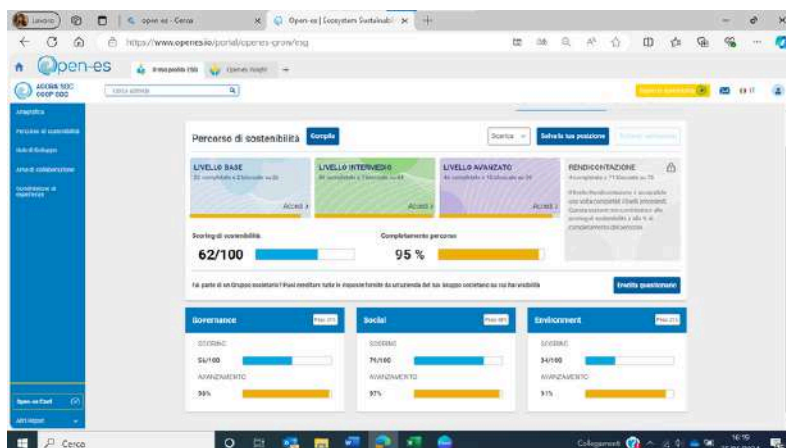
Lavoro
open-es - Cerca
Open-es | Ecosystem Sostenibil
https://www.openes.io/portal/openes-growing

Open-es

ASCOPA SOC COOP SOC
Cerca azienda

Anagrafica
Percorso di sostenibilità
Hub di Sviluppo
Aree di collaborazione
Condivisione di esperienze

Open-es Card
Gestisci

Percorso di sostenibilità
Compila
Scarica
Salva la tua posizione

LIVELLO BASE
Accedi
LIVELLO INTERMEDIO
Accedi
LIVELLO AVANZATO
Accedi
RENDICONTAZIONE

Scoring di sostenibilità
62/100
Completamento percorso
95 %

Fai parte di un Gruppo societario? Puoi ereditare tutte le risposte fornite da un'azienda del tuo Gruppo societario su cui hai visibilità
Eredita questionario

Governance
SCORING
56/100
AVANZAMENTO
98%

Social
SCORING
79/100
AVANZAMENTO
97%

Environment
SCORING
34/100
AVANZAMENTO
91%

Cerca
Collegamenti